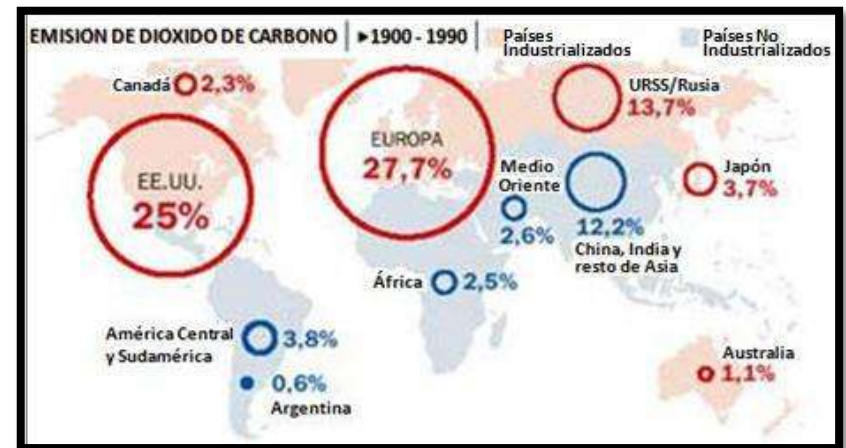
EMISION DE DIOXIDO DE CARBONO | ▸1900 - 1990 | Países Industrializados | Países No Industrializados

Canadá 2,3%

EE.UU. 25%

EUROPA 27,7%

URSS/Rusia 13,7%

Medio Oriente 2,6%

12,2% China, India y resto de Asia

Japón 3,7%

África 2,5%

América Central y Sudamérica 3,8%

0,6% Argentina

Australia 1,1%